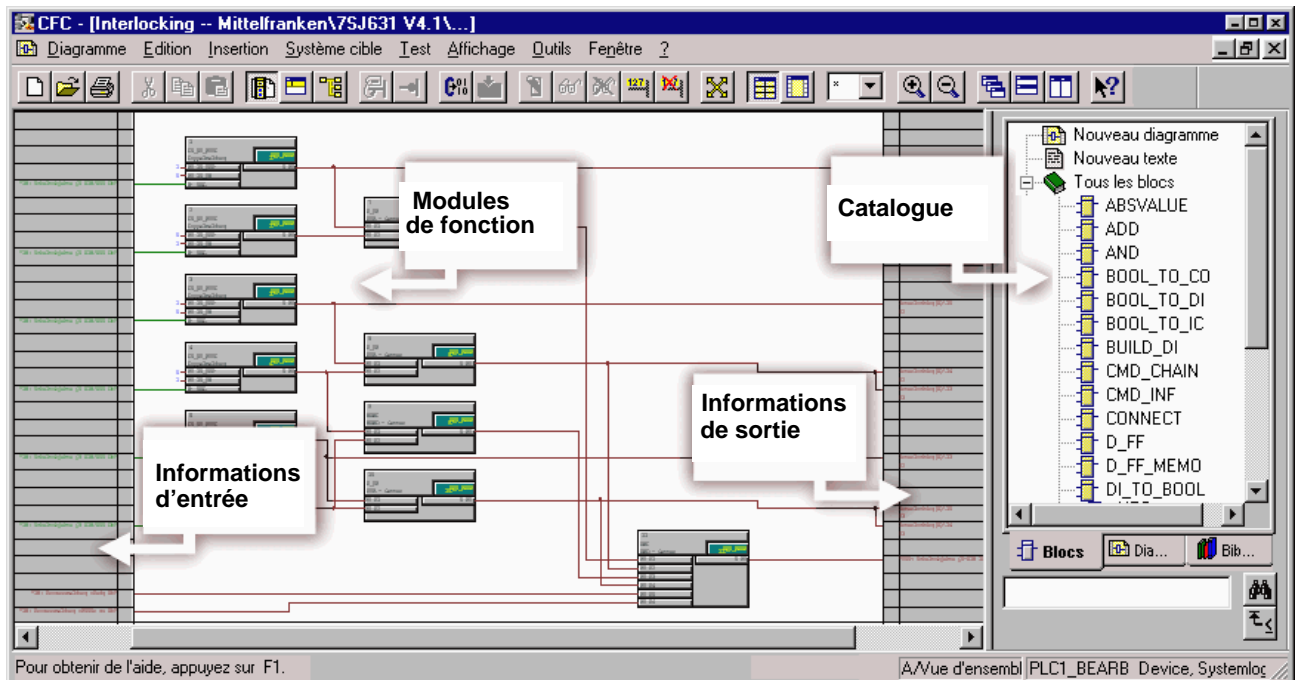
CFC - [Interlocking -- Mittelfranken\7SJ631 V4.1\...]

Diagramme Edition Insertion Système cible Test Affichage Outils Fenêtre ?

Modules de fonction

Catalogue

Informations de sortie

Informations d'entrée

Nouveau diagramme
Nouveau texte
Tous les blocs
ABSVALUE
ADD
AND
BOOL_TO_CO
BOOL_TO_DI
BOOL_TO_IC
BUILD_DI
CMD_CHAIN
CMD_INF
CONNECT
D_FF
D_FF_MEMO
DI_TO_BOOL

Blocs
Dia...
Bib...

Pour obtenir de l'aide, appuyez sur F1.
A/Vue d'ensembl
PLC1_BEARB Device, Systemlog